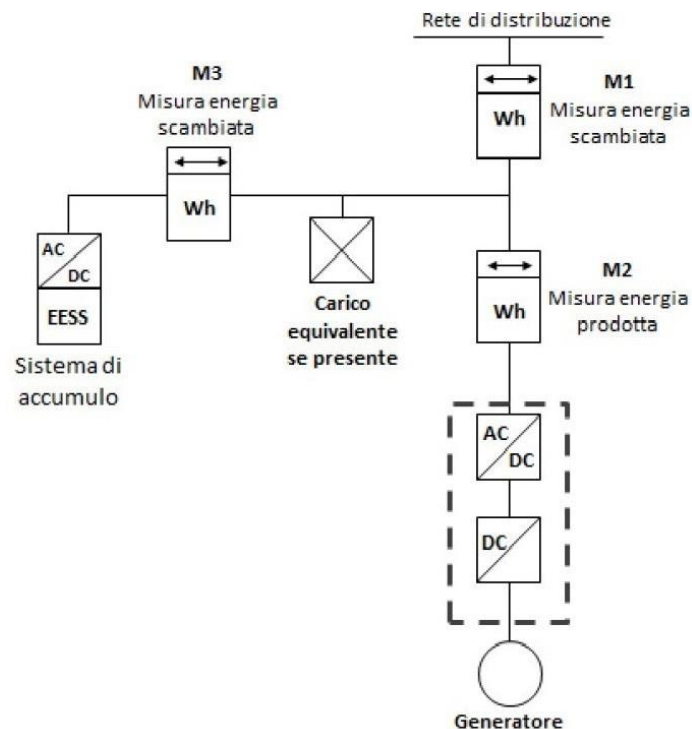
Rete di distribuzione

M3
Misura energia scambiata

Wh

M1
Misura energia scambiata

Wh

AC
DC

EESS

Sistema di accumulo

Carico equivalente se presente

M2
Misura energia prodotta

Wh

AC
DC

DC

Generatore